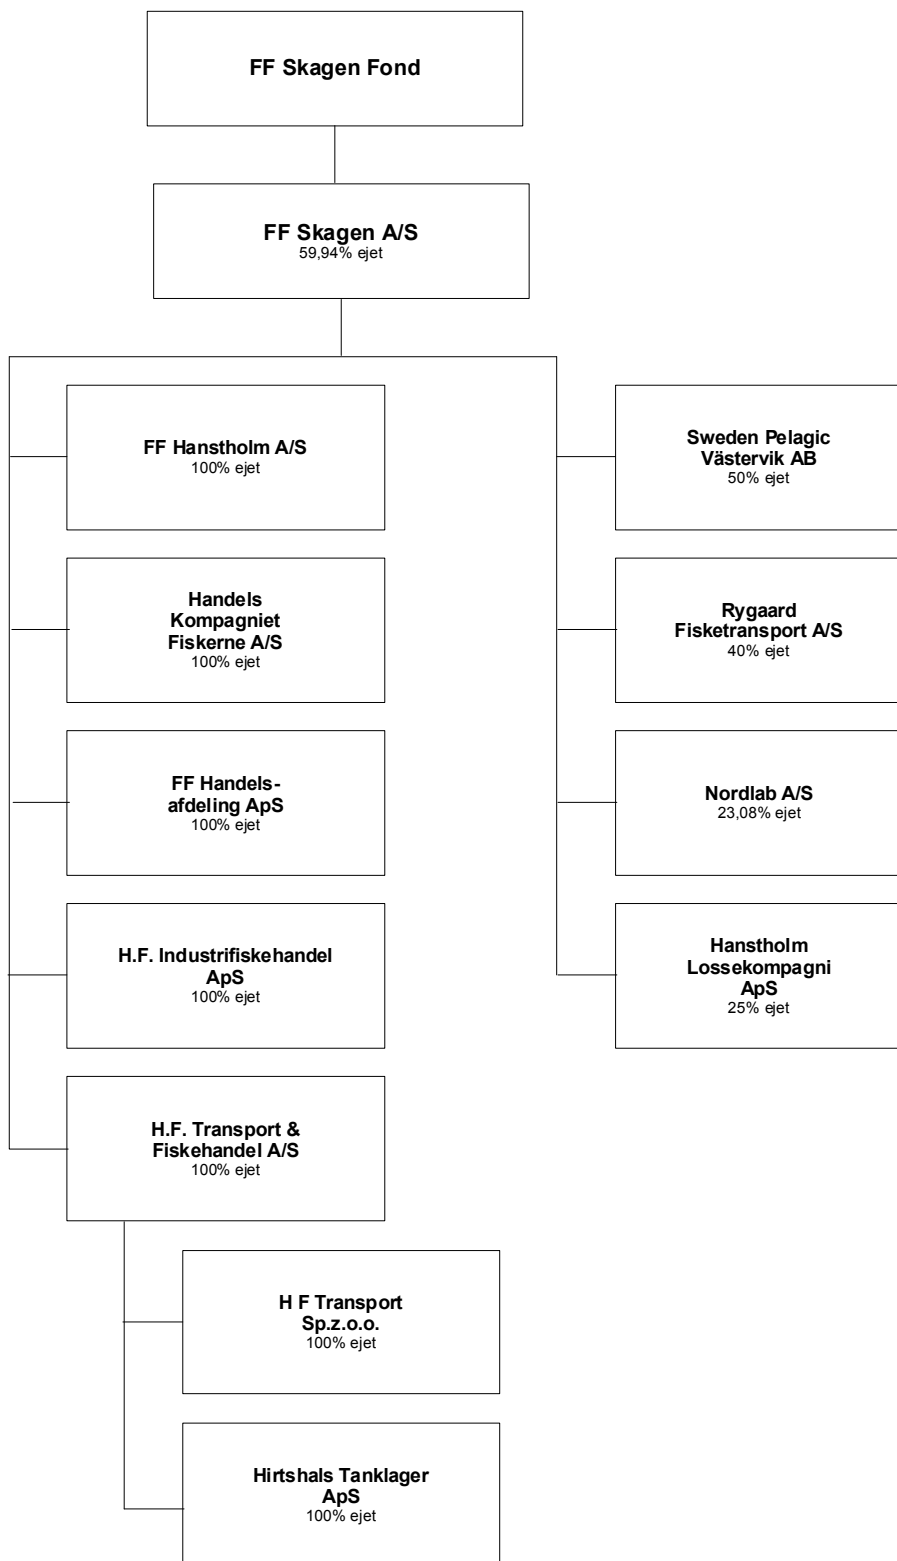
FF Skagen Fond

FF Skagen A/S
59,94% ejet

FF Hanstholm A/S
100% ejet

Handels Kompagniet Fiskerne A/S
100% ejet

FF Handelsafdeling ApS
100% ejet

H.F. Industrifiskehandel ApS
100% ejet

H.F. Transport & Fiskehandel A/S
100% ejet

H F Transport Sp.z.o.o.
100% ejet

Hirtshals Tanklager ApS
100% ejet

Sweden Pelagic Västervik AB
50% ejet

Rygaard Fisketransport A/S
40% ejet

Nordlab A/S
23,08% ejet

Hanstholm Lossekompagni ApS
25% ejet